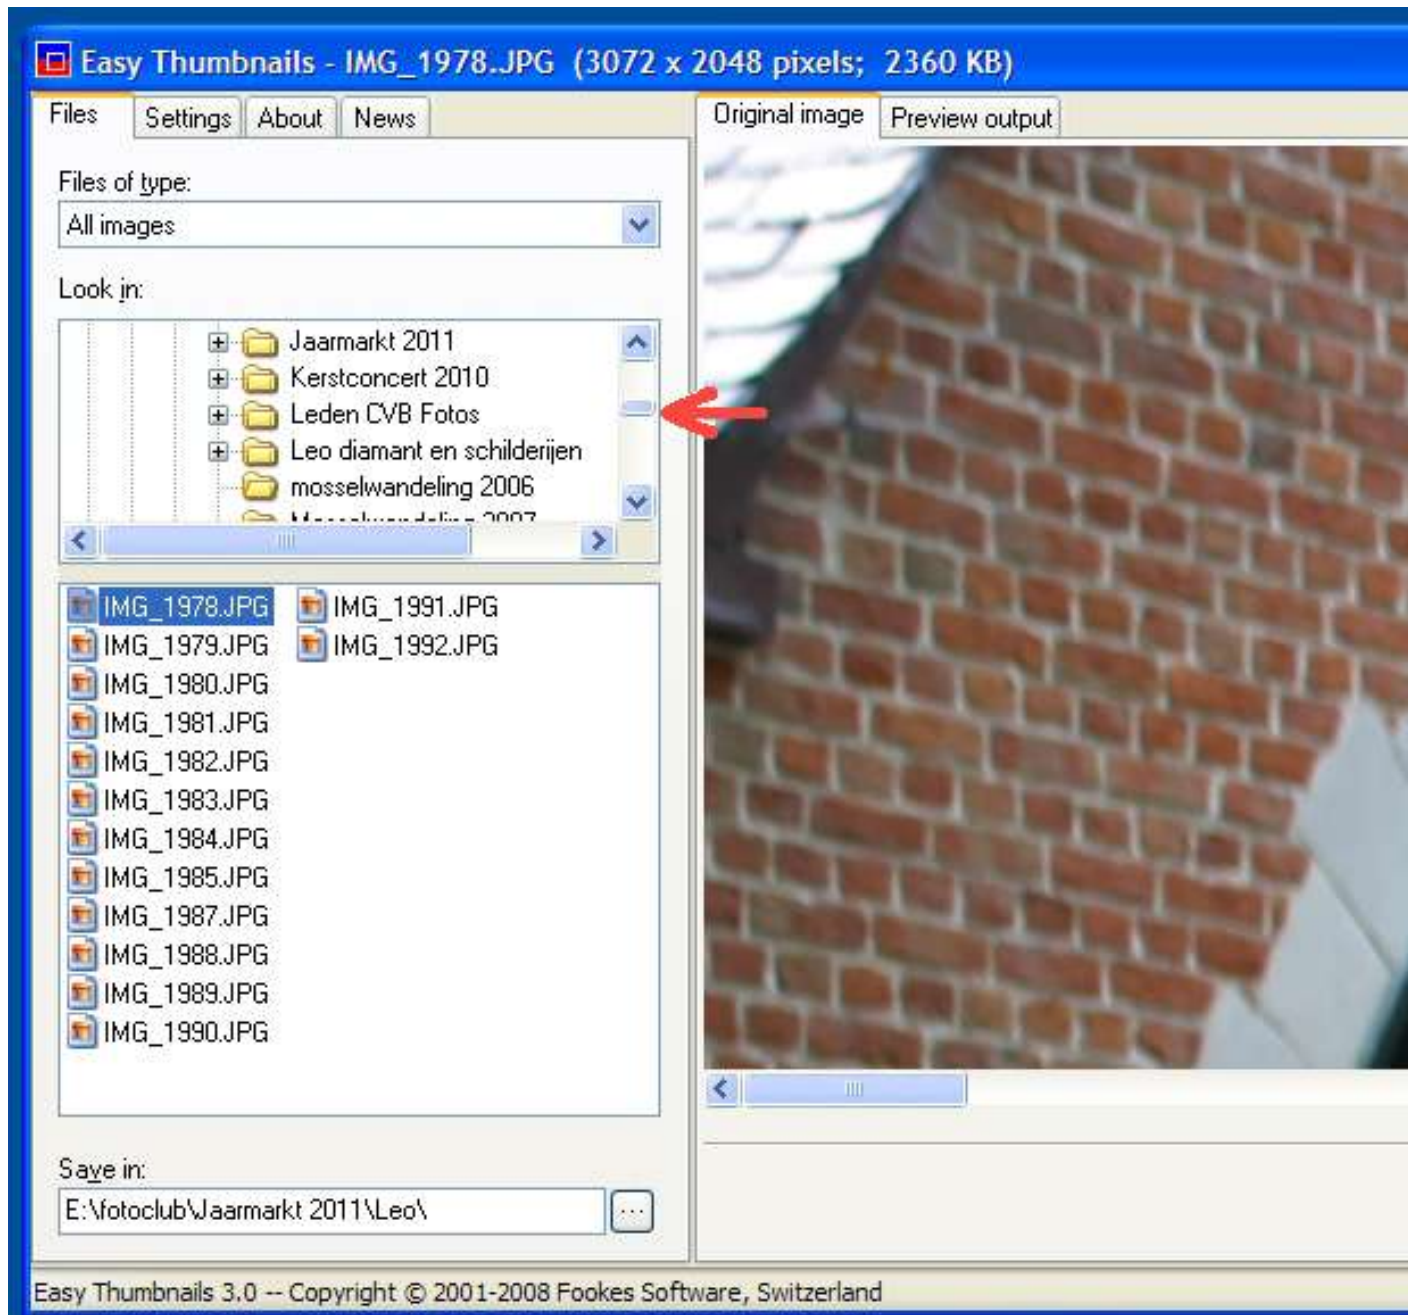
Easy Thumbnails - IMG_1978.JPG (3072 x 2048 pixels; 2360 KB)

Files | Settings | About | News

Files of type:
All images

Look in:
Jaarmarkt 2011
Kerstconcert 2010
Leden CVB Fotos
Leo diamant en schilderijen
mosselwandeling 2006
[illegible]

IMG_1978.JPG
IMG_1979.JPG
IMG_1980.JPG
IMG_1981.JPG
IMG_1982.JPG
IMG_1983.JPG
IMG_1984.JPG
IMG_1985.JPG
IMG_1987.JPG
IMG_1988.JPG
IMG_1989.JPG
IMG_1990.JPG
IMG_1991.JPG
IMG_1992.JPG

Save in:
E:\fotoclub\Jaarmarkt 2011\Leo\
...

Original image | Preview output

Easy Thumbnails 3.0 -- Copyright © 2001-2008 Fookes Software, Switzerland